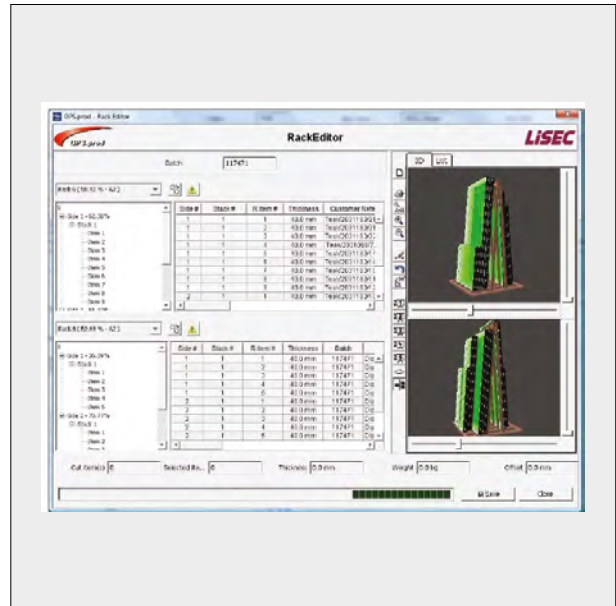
GPS.prod - Rack Editor

GPS.prod

RackEditor

LiSEC

Batch: 117471

3D

| Side # | Stack # | R.Item # | Thickness | Customer Refe |
|---|---|---|---|---|
| 1 | 1 | 1 | 10.0 mm | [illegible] |
| 1 | 1 | 2 | 10.0 mm | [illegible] |
| 1 | 1 | 3 | 10.0 mm | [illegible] |
| 1 | 1 | 4 | 10.0 mm | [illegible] |
| 1 | 1 | 5 | 10.0 mm | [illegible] |
| 1 | 1 | 6 | 10.0 mm | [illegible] |
| 1 | 1 | 7 | 10.0 mm | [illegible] |
| 1 | 1 | 8 | 10.0 mm | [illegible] |
| 1 | 1 | 9 | 10.0 mm | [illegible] |
| 2 | 1 | 1 | 10.0 mm | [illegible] |

Side 1 - 36.39%
Stack 1
Item 1
Item 2
Item 3
Item 4
Item 5
Side 2 - 70.77%
Stack 1
Item 1
Item 2

| Side # | Stack # | R.Item # | Thickness | Batch | |
|---|---|---|---|---|---|
| 1 | 1 | 1 | 40.0 mm | 117471 | Dis |
| 1 | 1 | 2 | 40.0 mm | 117471 | Dis |
| 1 | 1 | 3 | 40.0 mm | 117471 | Dis |
| 1 | 1 | 4 | 40.0 mm | 117471 | Dis |
| 1 | 1 | 5 | 40.0 mm | 117471 | Dis |
| 2 | 1 | 1 | 40.0 mm | 117471 | Dis |
| 2 | 1 | 2 | 40.0 mm | 117471 | Dis |
| 2 | 1 | 3 | 40.0 mm | 117471 | Dis |
| 2 | 1 | 4 | 40.0 mm | 117471 | Dis |
| 2 | 1 | 5 | 40.0 mm | 117471 | Dis |

Cut item(s) 0 Selected Ra... 0 Thickness 0.0 mm Weight 0.0 kg Offset 0.0 mm

Save Close